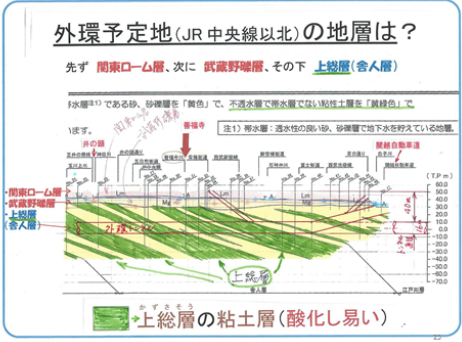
外環予定地(JR中央線以北)の地層は?

先ず 関東ローム層、次に 武蔵野礫層、その下 上総層(含人層)

水層注1)である砂、砂礫層を「黄色」で、不透水層で帯水層でない粘性土層を「鼠緑色」で

ます。

注1)帯水層:透水性の良い砂、砂礫層で地下水を貯えている地層。

井の頭

善福寺

関越自動車道

(T.P m)

60.0

50.0

40.0

30.0

20.0

10.0

0.0

-10.0

-20.0

-30.0

-40.0

-50.0

-60.0

-70.0

関東ローム層

武蔵野礫層

上総層

(含人層)

外環トンネル

上総層

江戸川層

上総層の粘土層(酸化し易い)

かずさそう